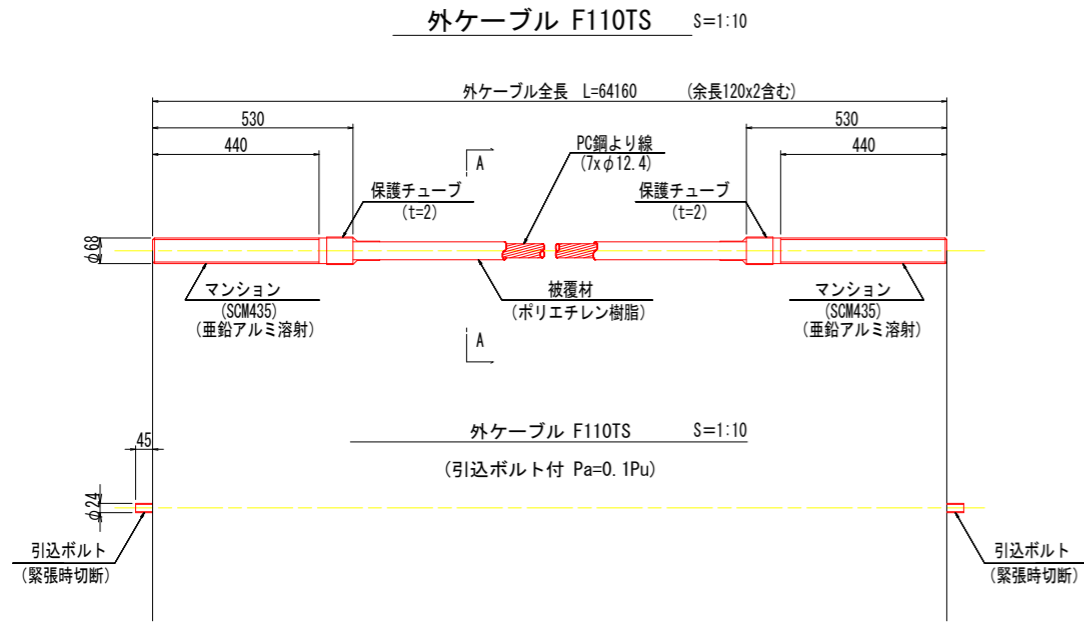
外ケーブル F110TS S=1:10

外ケーブル全長 L=64160 (余長120x2含む)

530

440

530

440

A

PC鋼より線
(7x$\phi$12.4)

保護チューブ
(t=2)

保護チューブ
(t=2)

$\phi$68

マンション
(SCM435)
(亜鉛アルミ溶射)

被覆材
(ポリエチレン樹脂)

マンション
(SCM435)
(亜鉛アルミ溶射)

A

外ケーブル F110TS S=1:10

(引込ボルト付 Pa=0.1Pu)

45

$\phi$24

引込ボルト
(緊張時切断)

引込ボルト
(緊張時切断)